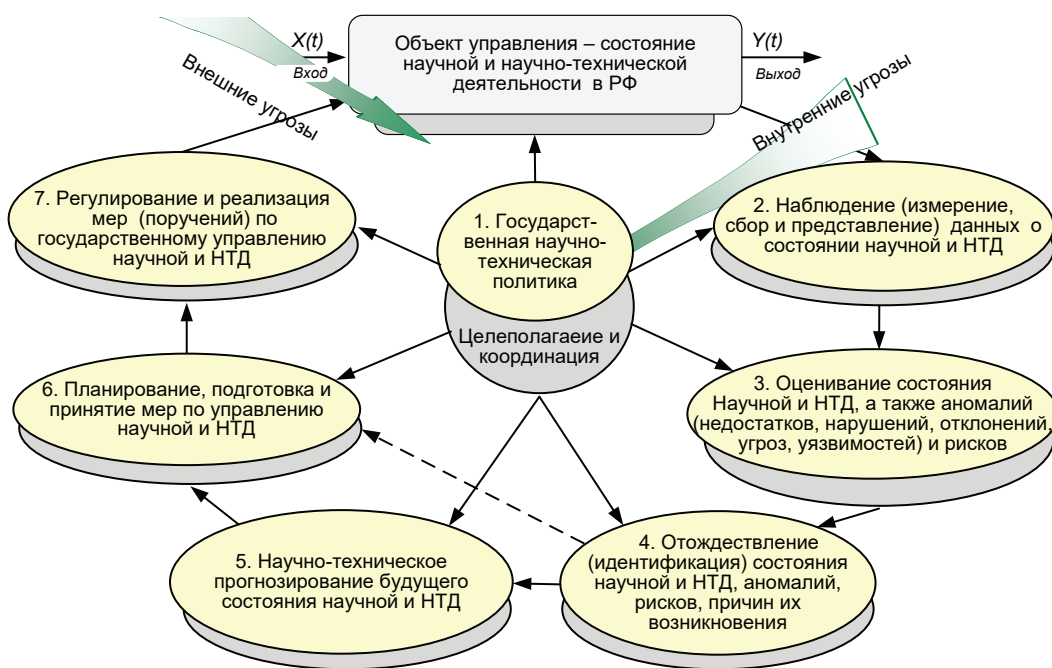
X(t)
Вход

Объект управления – состояние научной и научно-технической деятельности в РФ

Y(t)
Выход

Внешние угрозы

Внутренние угрозы

7. Регулирование и реализация мер (поручений) по государственному управлению научной и НТД

1. Государственная научно-техническая политика

Целеполагаеие и координация

2. Наблюдение (измерение, сбор и представление) данных о состоянии научной и НТД

6. Планирование, подготовка и принятие мер по управлению научной и НТД

3. Оценивание состояния Научной и НТД, а также аномалий (недостатков, нарушений, отклонений, угроз, уязвимостей) и рисков

5. Научно-техническое прогнозирование будущего состояния научной и НТД

4. Отождествление (идентификация) состояния научной и НТД, аномалий, рисков, причин их возникновения